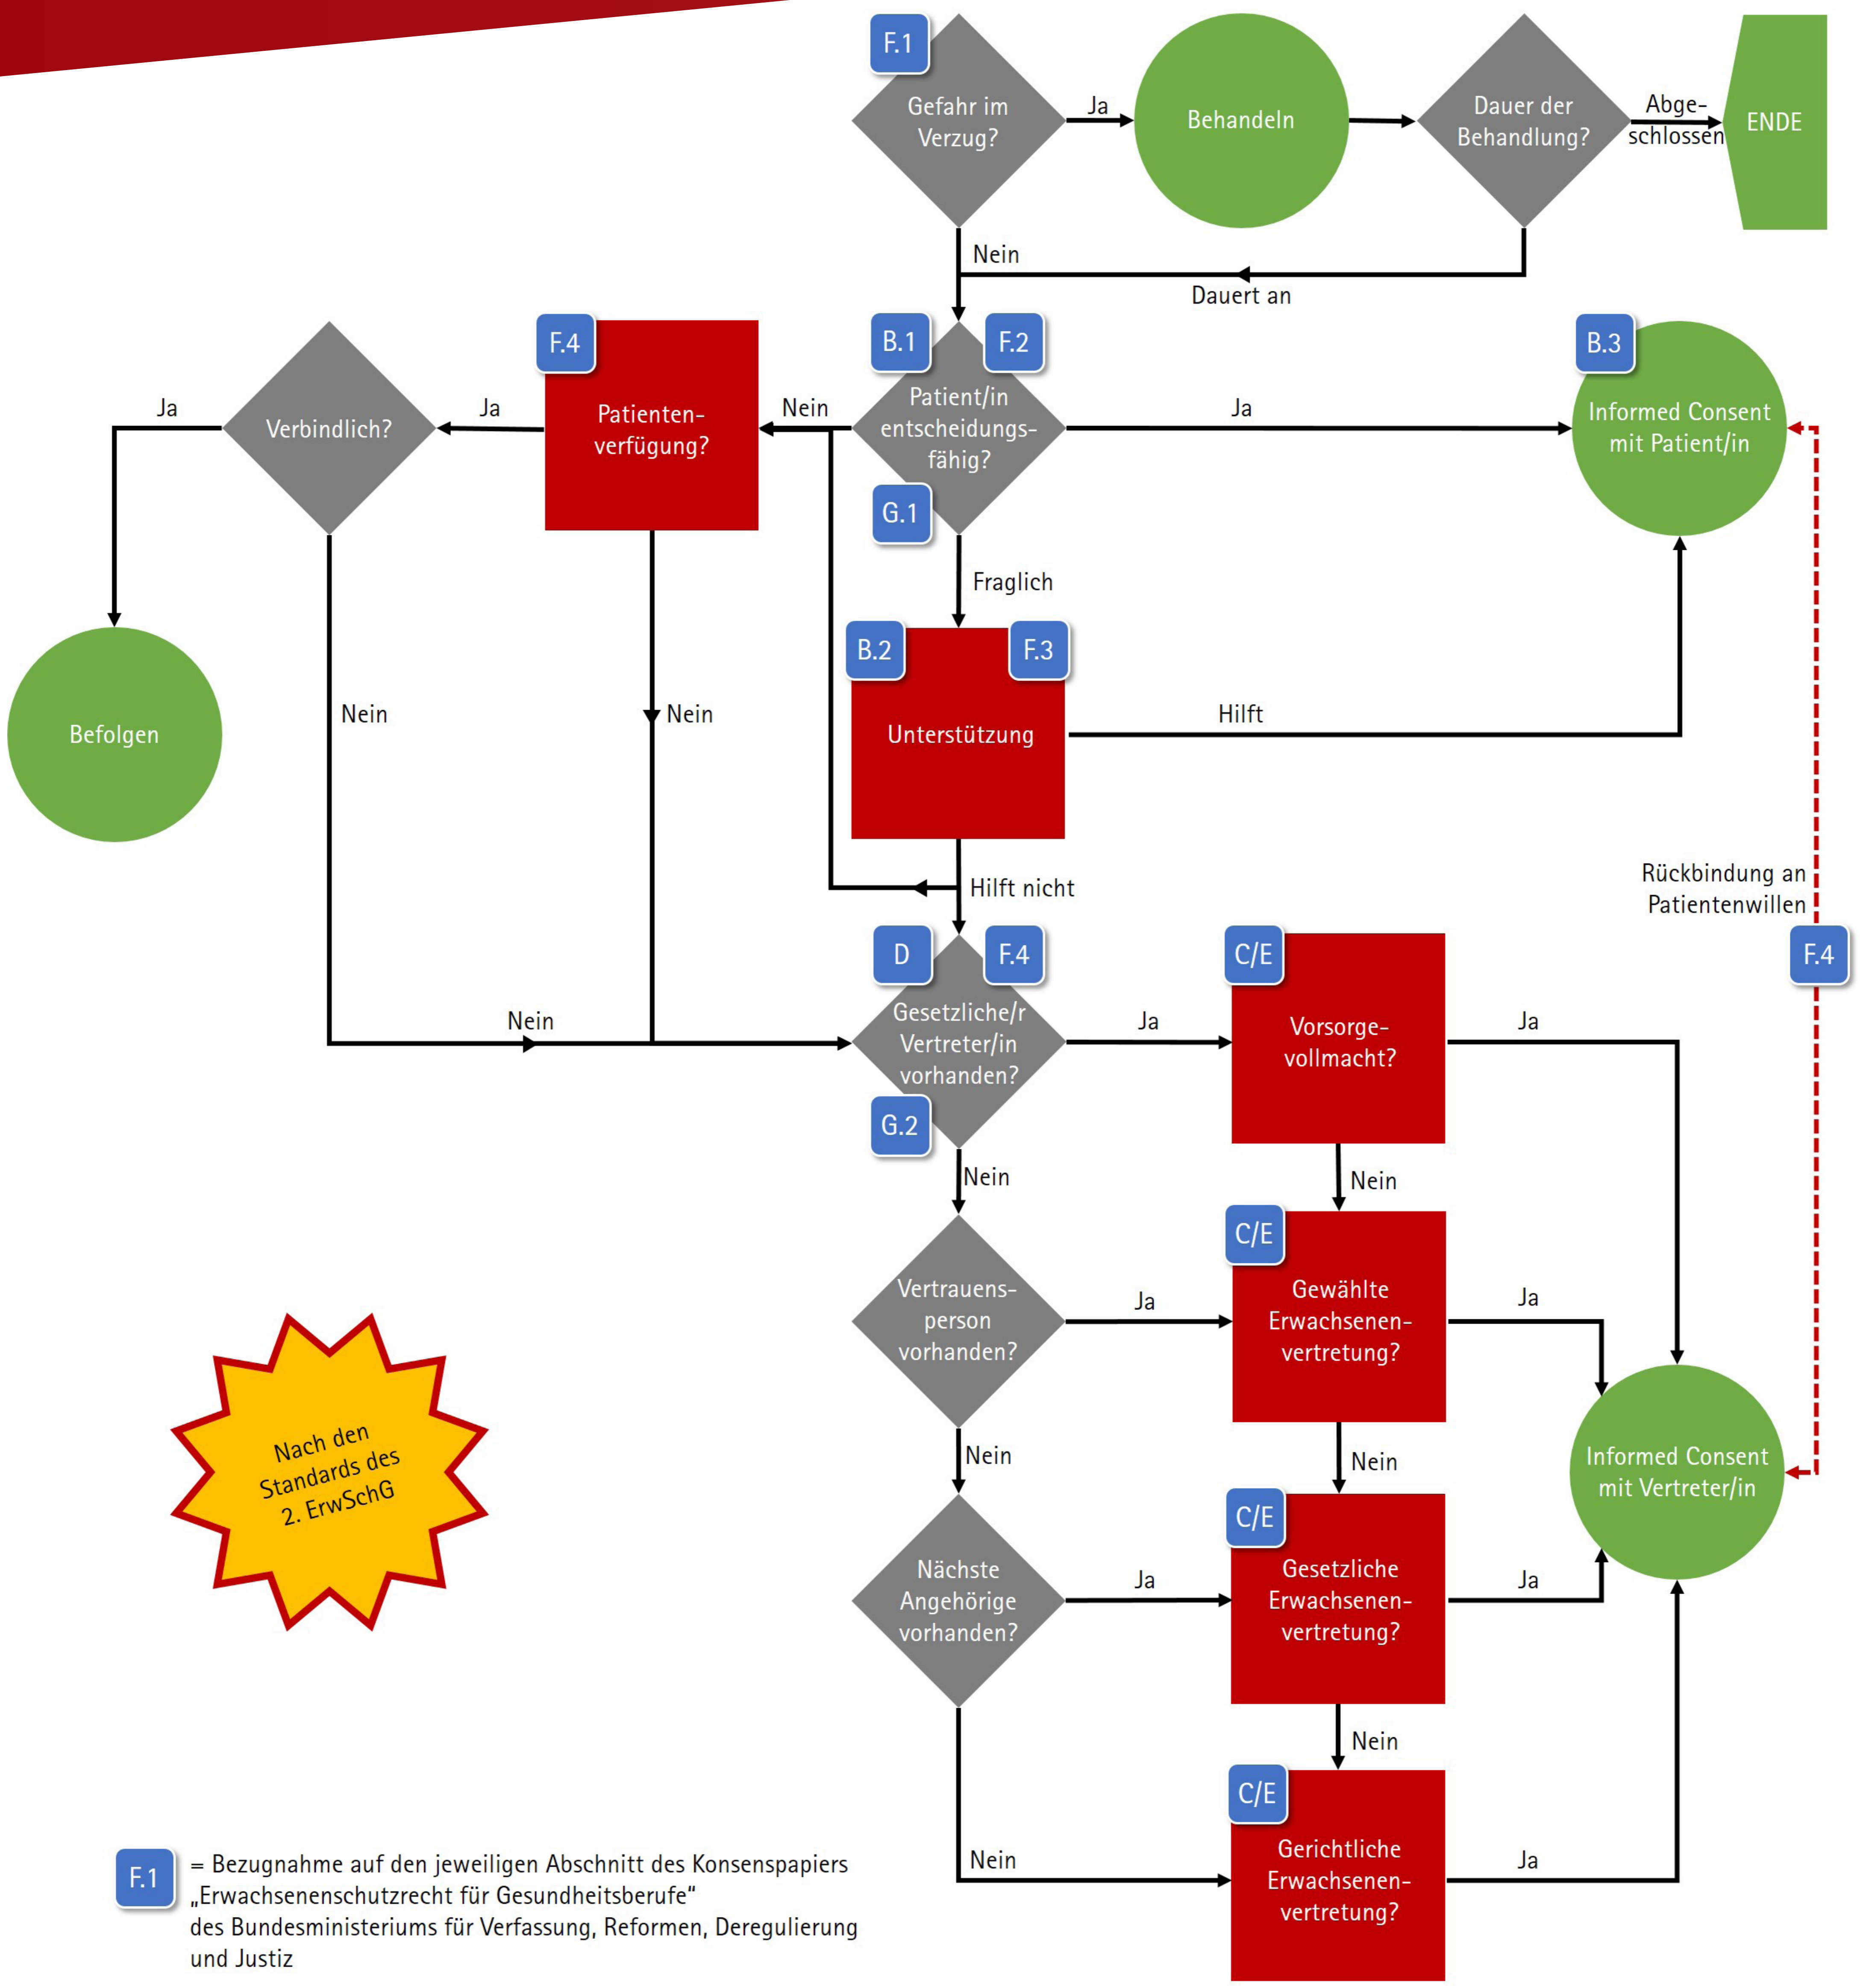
F.1
Gefahr im Verzug?
Ja
Behandeln
Dauer der Behandlung?
Abgeschlossen
ENDE
Nein
Dauert an

F.4
Verbindlich?
Ja
Ja
Patientenverfügung?
Nein
B.1
F.2
Patient/in entscheidungsfähig?
G.1
Ja
B.3
Informed Consent mit Patient/in

Befolgen
Nein
Nein
Fraglich
B.2
F.3
Unterstützung
Hilft

Hilft nicht
Rückbindung an Patientenwillen

D
F.4
Nein
Gesetzliche/r Vertreter/in vorhanden?
G.2
Ja
C/E
Vorsorgevollmacht?
Ja
F.4
Nein
Nein
Vertrauensperson vorhanden?
Ja
C/E
Gewählte Erwachsenenvertretung?
Ja
Nein
Nein
Nach den Standards des 2. ErwSchG
Informed Consent mit Vertreter/in
Nächste Angehörige vorhanden?
Ja
C/E
Gesetzliche Erwachsenenvertretung?
Ja
Nein
C/E
Nein
Gerichtliche Erwachsenenvertretung?
Ja

F.1 = Bezugnahme auf den jeweiligen Abschnitt des Konsenspapiers „Erwachsenenschutzrecht für Gesundheitsberufe“ des Bundesministeriums für Verfassung, Reformen, Deregulierung und Justiz